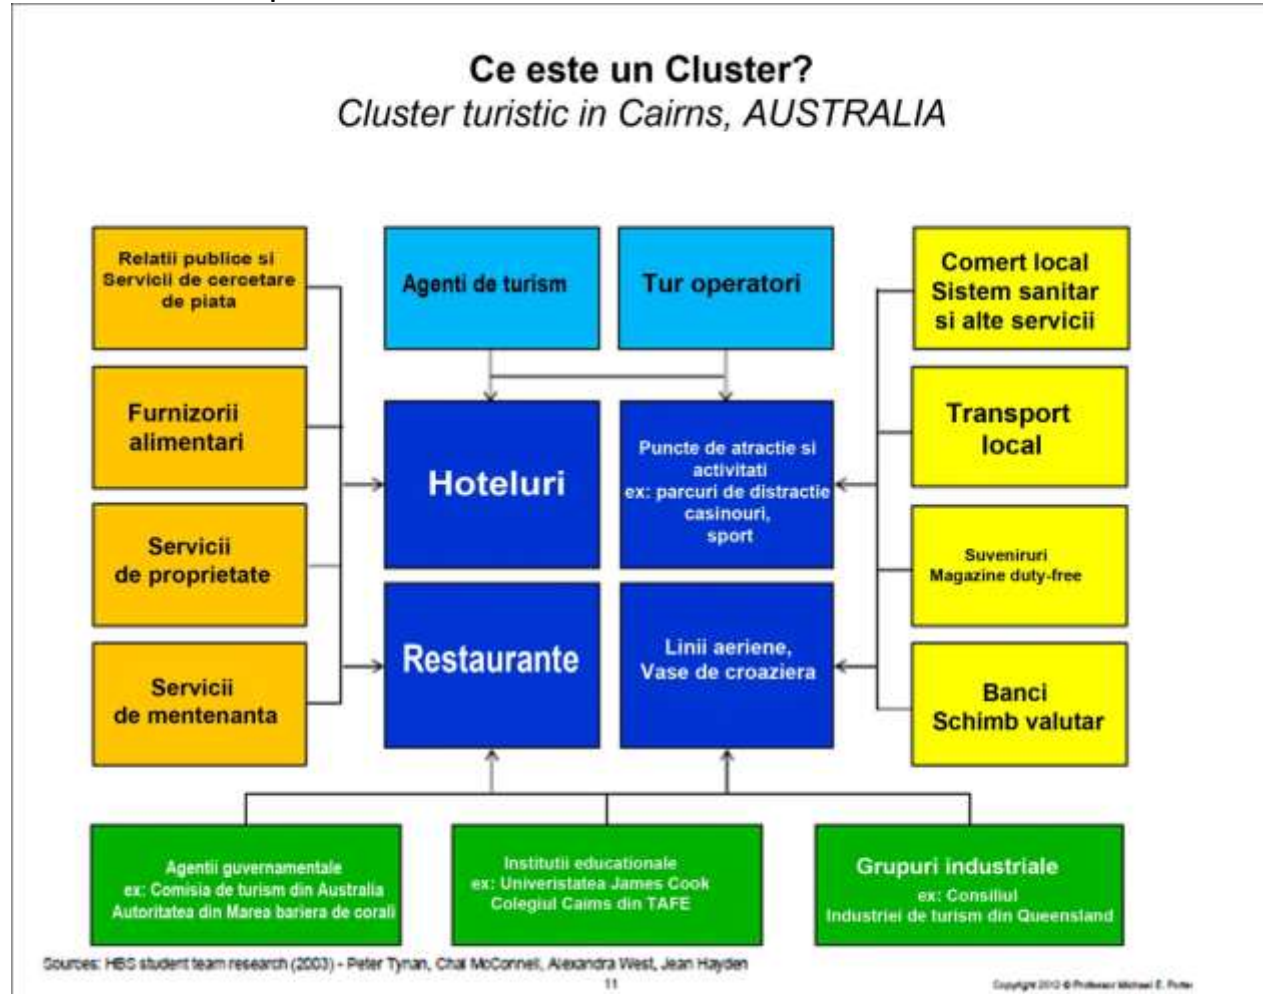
Ce este un Cluster?
Cluster turistic in Cairns, AUSTRALIA

Relatii publice si Servicii de cercetare de piata

Furnizorii alimentari

Servicii de proprietate

Servicii de mentenanta

Agenti de turism

Tur operatori

Hoteluri

Puncte de atractie si activitati ex: parcuri de distractie casinouri, sport

Restaurante

Linii aeriene, Vase de croaziera

Comert local Sistem sanitar si alte servicii

Transport local

Suveniruri Magazine duty-free

Banci Schimb valutar

Agentii guvernamentale ex: Comisia de turism din Australia Autoritatea din Marea bariera de corali

Institutii educationale ex: Univeristatea James Cook Colegiul Caims din TAFE

Grupuri industriale ex: Consiliul Industriei de turism din Queensland

Sources: HBS student team research (2003) - Peter Tynan, Chai McConnell, Alexandra West, Jean Hayden

11

Copyright 2010 © Professor Michael E. Porter